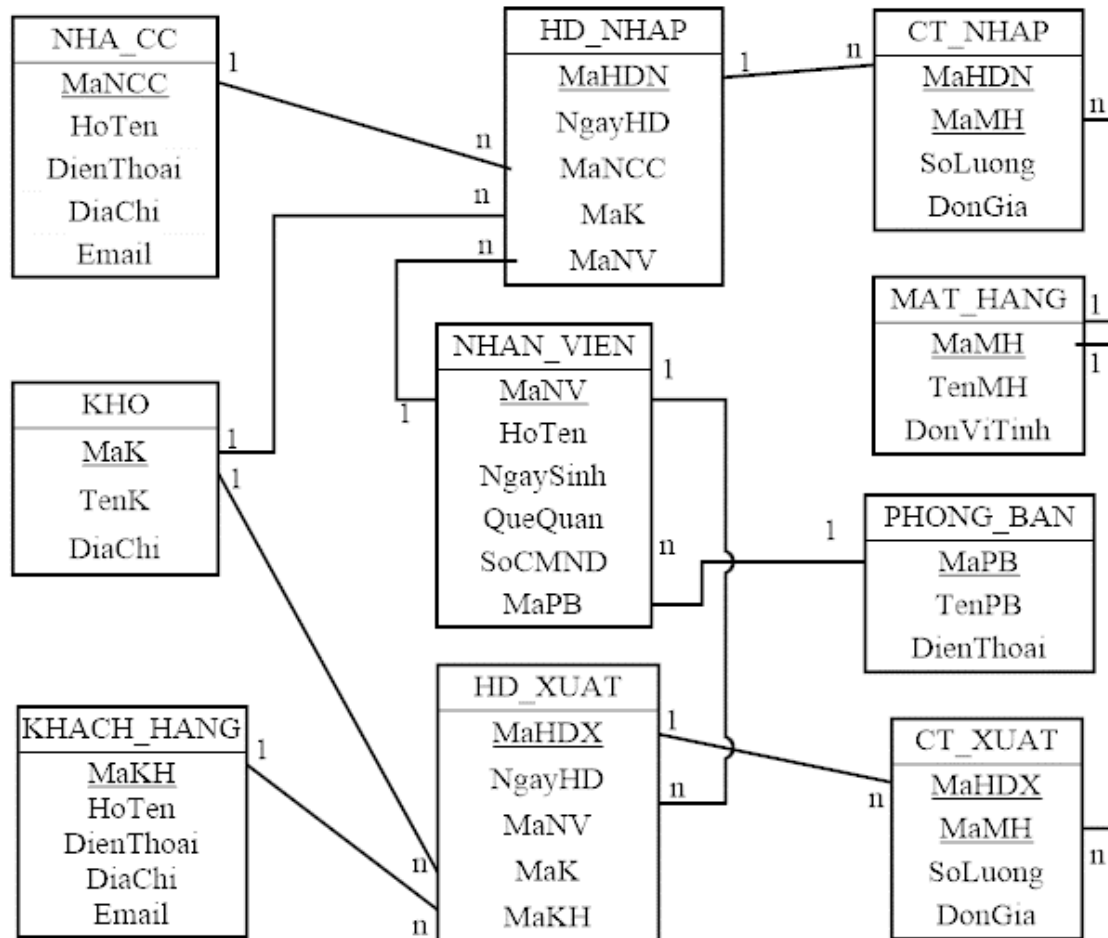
NHA_CC
MaNCC
HoTen
DienThoai
DiaChi
Email

1

HD_NHAP
MaHDN
NgayHD
MaNCC
MaK
MaNV

n
n
n

1

n

CT_NHAP
MaHDN
MaMH
SoLuong
DonGia

n

MAT_HANG
MaMH
TenMH
DonViTinh

1
1

KHO
MaK
TenK
DiaChi

1
1

1

NHAN_VIEN
MaNV
HoTen
NgaySinh
QueQuan
SoCMND
MaPB

1
n

1

PHONG_BAN
MaPB
TenPB
DienThoai

KHACH_HANG
MaKH
HoTen
DienThoai
DiaChi
Email

1

HD_XUAT
MaHDX
NgayHD
MaNV
MaK
MaKH

1
n
n
n

n

CT_XUAT
MaHDX
MaMH
SoLuong
DonGia

n